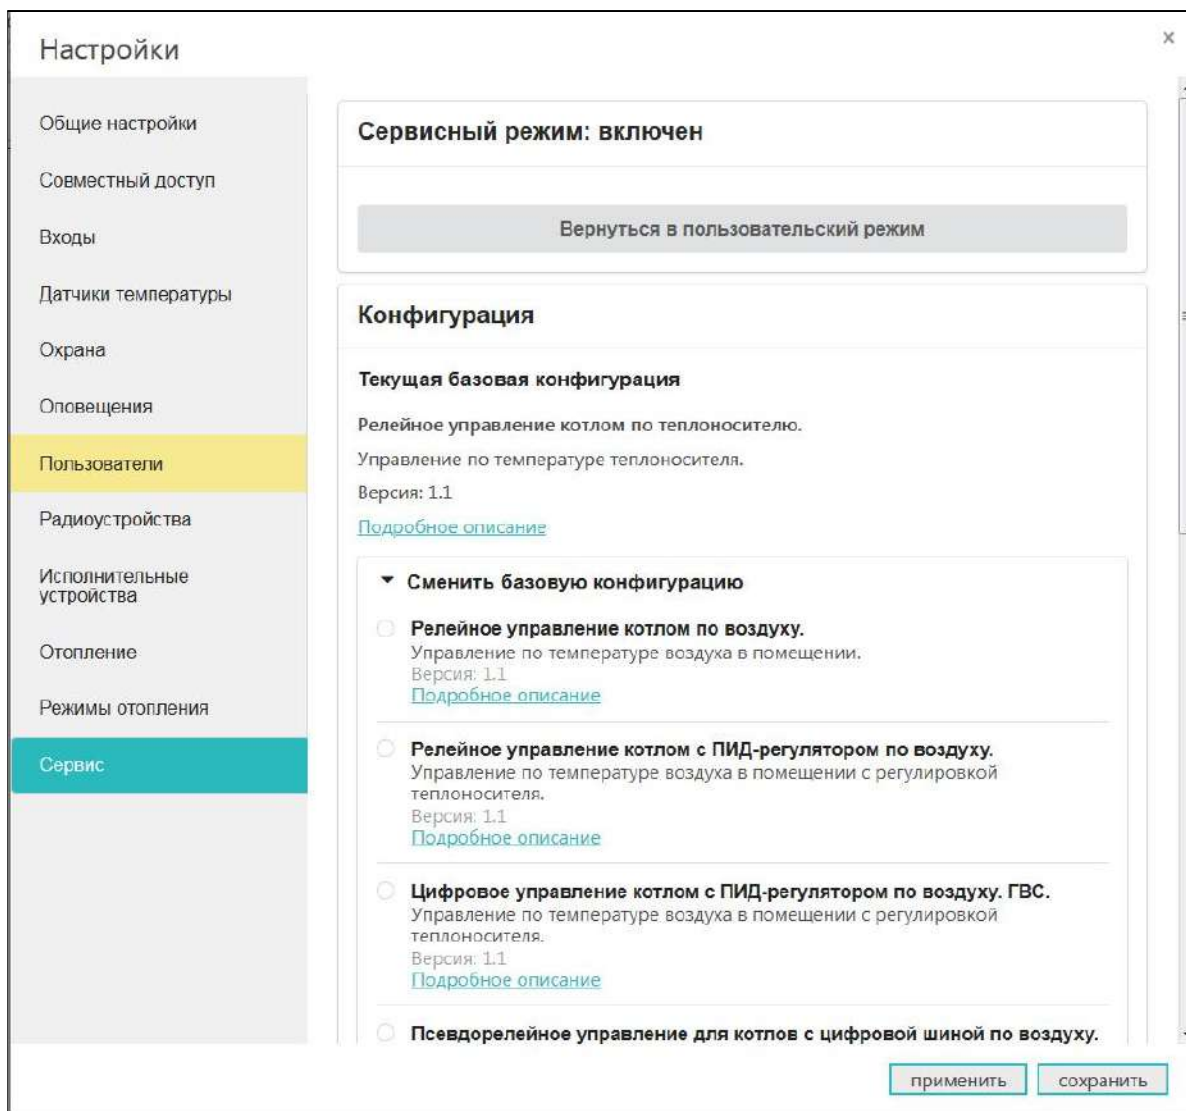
Настройки

×

Общие настройки

Совместный доступ

Входы

Датчики температуры

Охрана

Оповещения

Пользователи

Радиоустройства

Исполнительные устройства

Отопление

Режимы отопления

Сервис

Сервисный режим: включен

Вернуться в пользовательский режим

Конфигурация

Текущая базовая конфигурация

Релейное управление котлом по теплоносителю.

Управление по температуре теплоносителя.

Версия: 1.1

Подробное описание

Сменить базовую конфигурацию

Релейное управление котлом по воздуху.
Управление по температуре воздуха в помещении.
Версия: 1.1
Подробное описание

Релейное управление котлом с ПИД-регулятором по воздуху.
Управление по температуре воздуха в помещении с регулировкой теплоносителя.
Версия: 1.1
Подробное описание

Цифровое управление котлом с ПИД-регулятором по воздуху. ГВС.
Управление по температуре воздуха в помещении с регулировкой теплоносителя.
Версия: 1.1
Подробное описание

Псевдорелейное управление для котлов с цифровой шиной по воздуху.

применить

сохранить